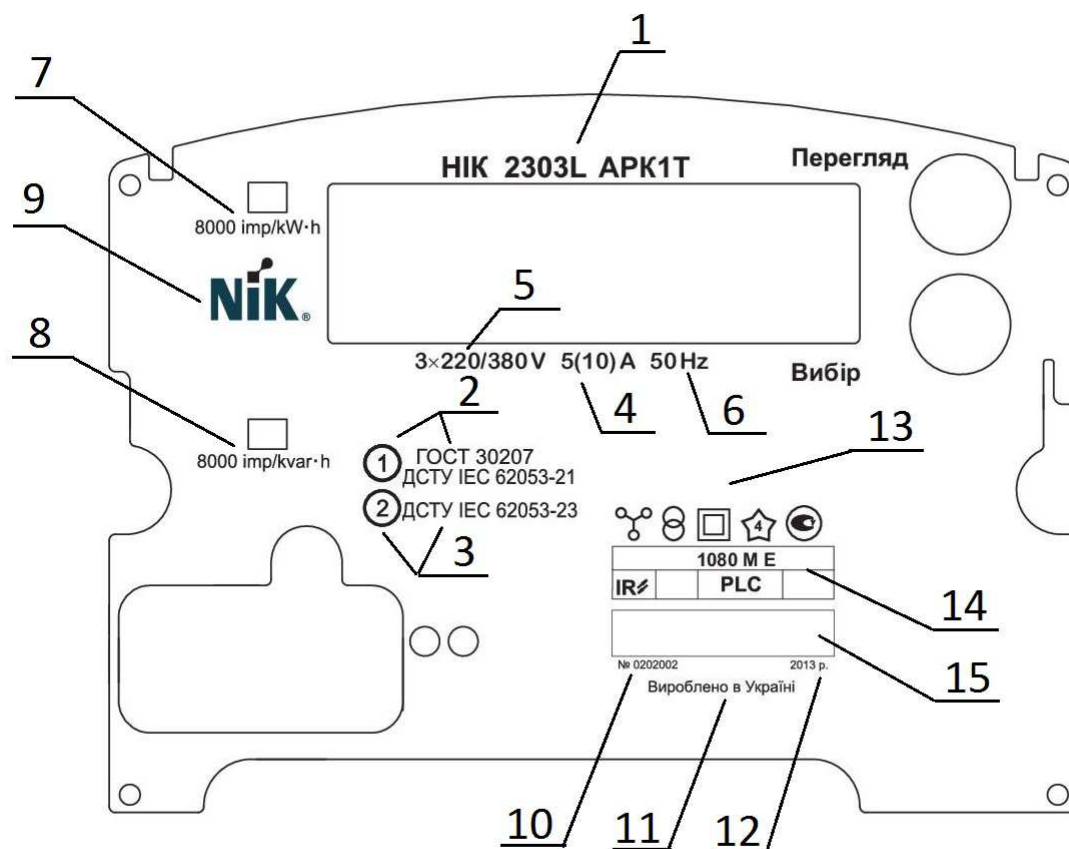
1

7

НІК 2303L АРК1Т

Перегляд

8000 imp/kW·h

9

NiK®

5

8

3×220/380 V 5(10) A 50 Hz

Вибір

2

4

6

13

8000 imp/kvar·h

① ГОСТ 30207
ДСТУ IEC 62053-21

② ДСТУ IEC 62053-23

3

4

| 1080 M E | | | |
|---|---|---|---|
| IR⚡ | | PLC | |

14

15

№ 0202002

2013 р.

Вироблено в Україні

10

11

12